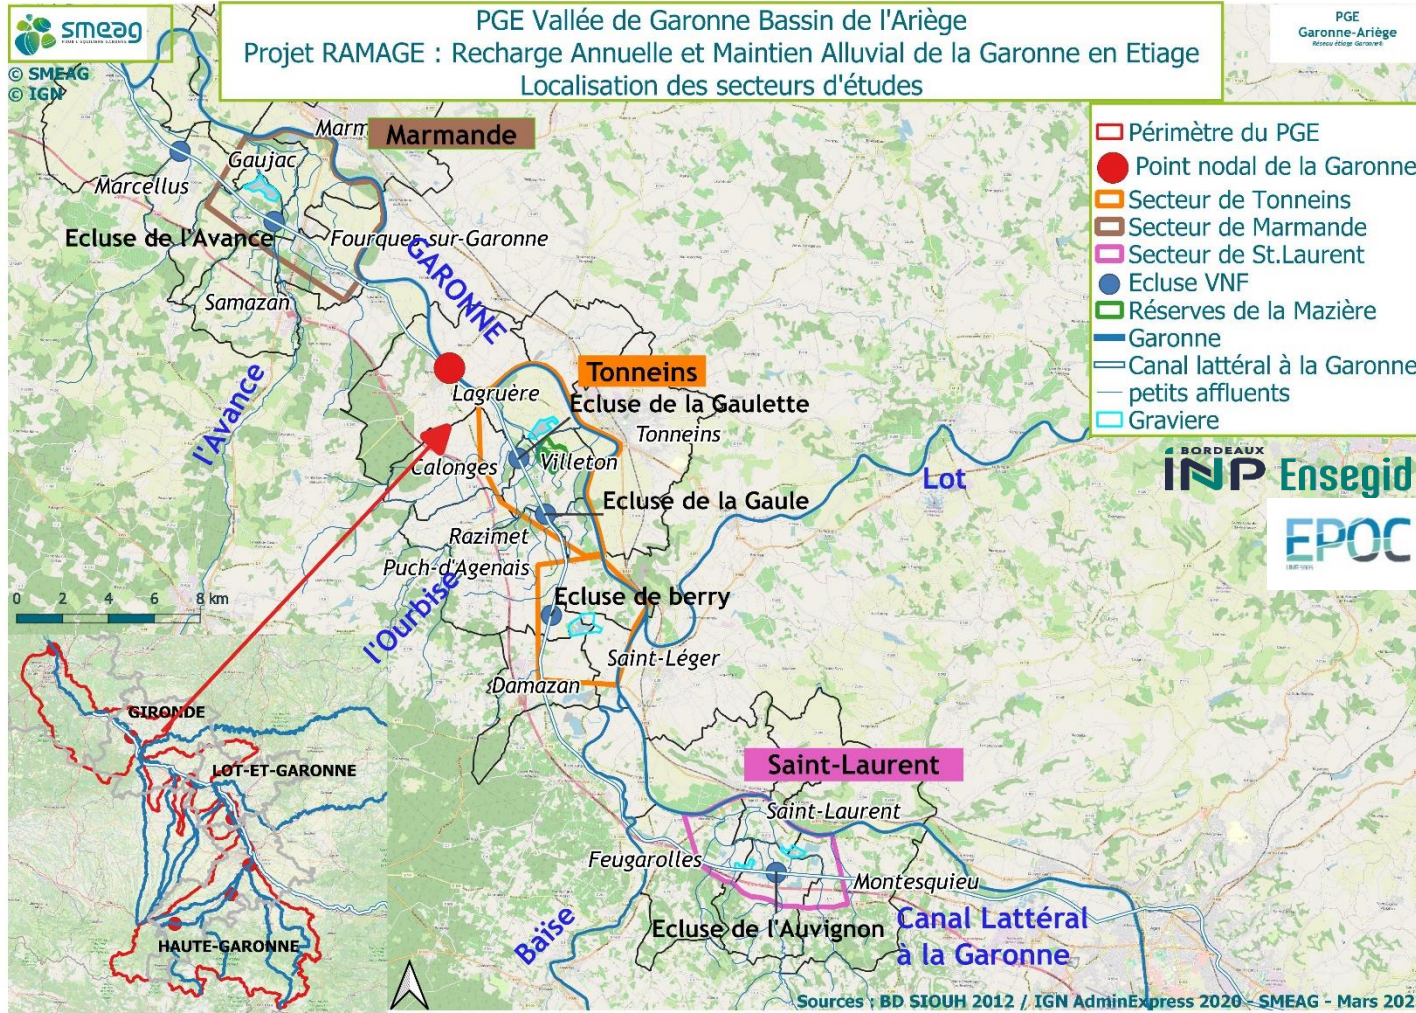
smeag

© SMEAG
© IGN

PGE Vallée de Garonne Bassin de l'Ariège
Projet RAMAGE : Recharge Annuelle et Maintien Alluvial de la Garonne en Etiage
Localisation des secteurs d'études

PGE
Garonne-Ariège
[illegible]

Périmètre du PGE
Point nodal de la Garonne
Secteur de Tonneins
Secteur de Marmande
Secteur de St.Laurent
Ecluse VNF
Réserves de la Mazière
Garonne
Canal latéral à la Garonne
petits affluents
Graviere

BORDEAUX
INP Ensegid

EPOC

Marm
Marmande
Gaujac
Marcellus
Ecluse de l'Avance
Fourques-sur-Garonne
GARONNE
Samazan
l'Avance
Lagruère
Tonneins
Ecluse de la Gaulette
Tonneins
Calonges
Villeton
Lot
Ecluse de la Gaule
Razimet
Puch-d'Agenais
l'Ourbise
Ecluse de berry
Saint-Léger
Damazan
0 2 4 6 8 km
GIRONDE
LOT-ET-GARONNE
HAUTE-GARONNE
Saint-Laurent
Saint-Laurent
Feugarolles
Montesquieu
Ecluse de l'Auvignon
Canal Lattéral à la Garonne
Baise

Sources : BD SIOUH 2012 / IGN AdminExpress 2020 - SMEAG - Mars 202